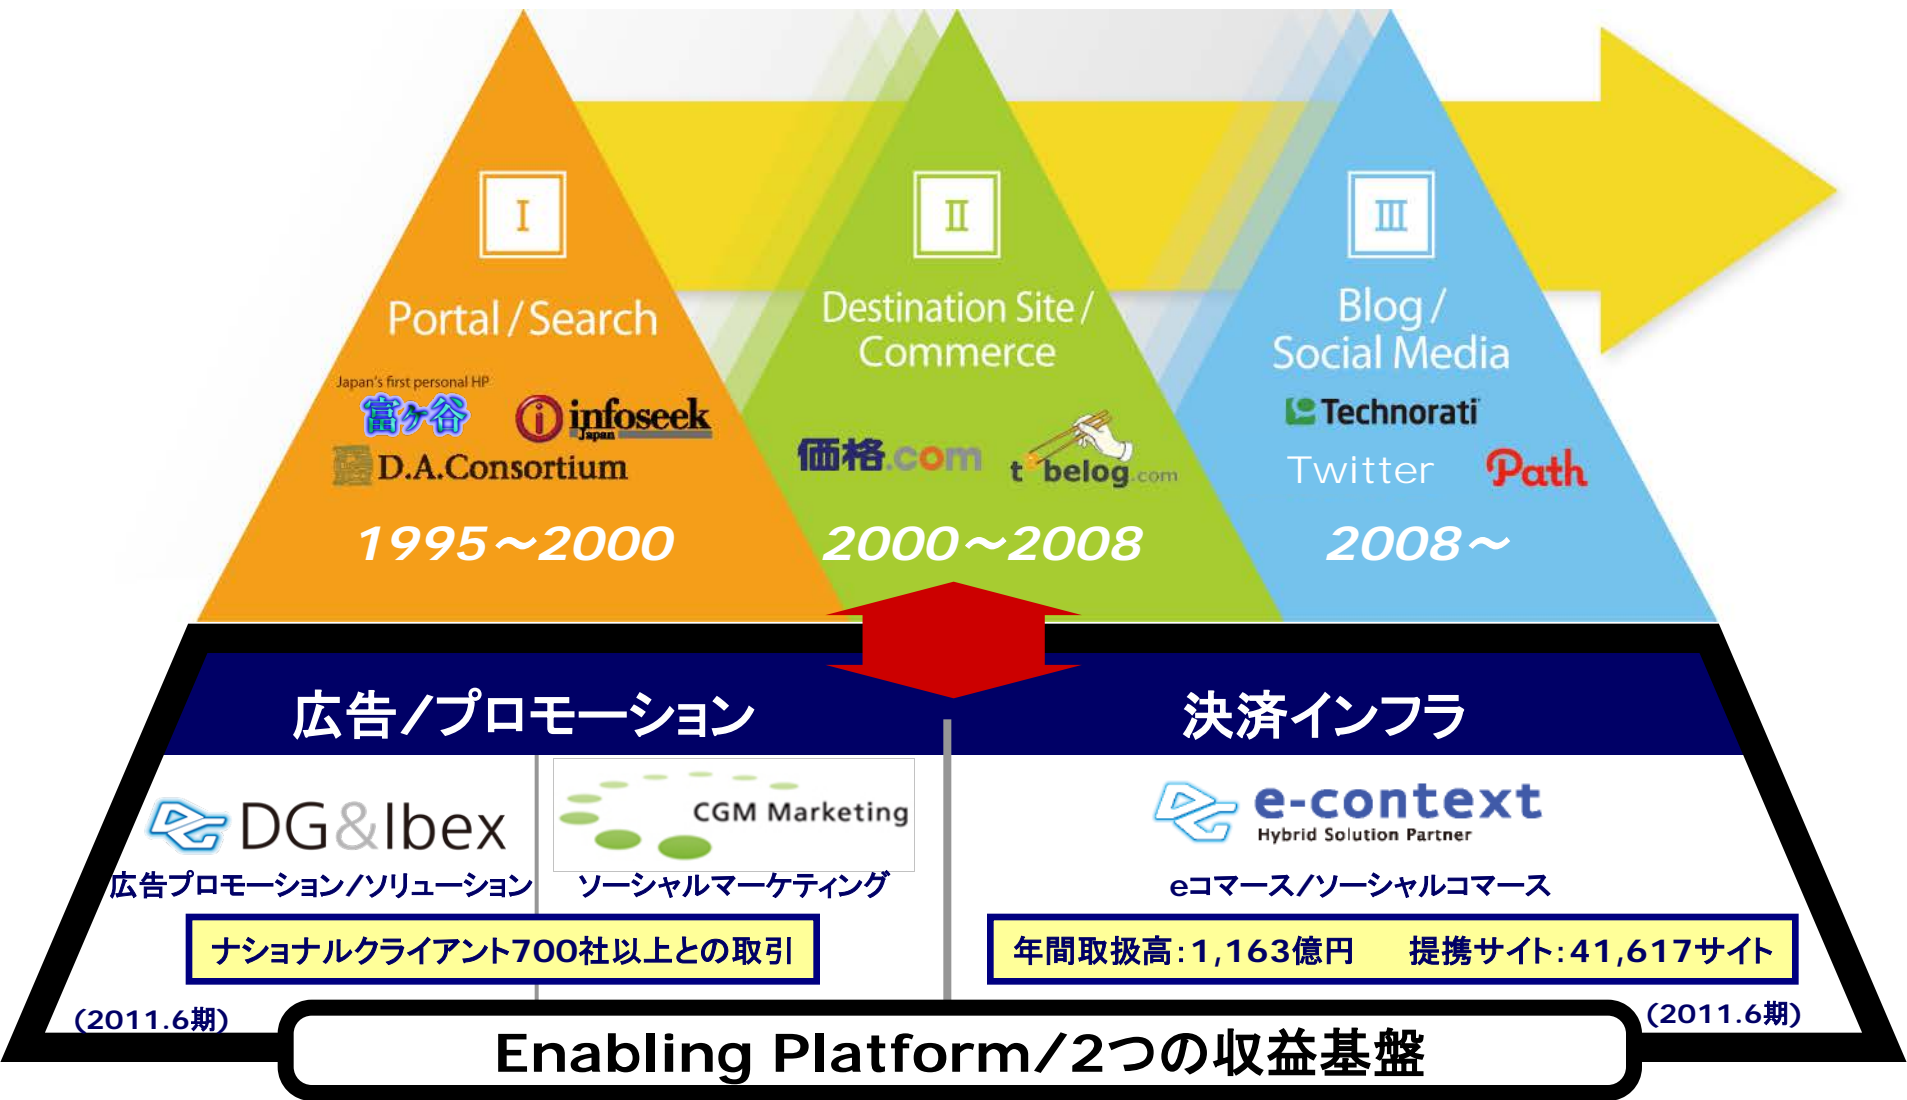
I
Portal / Search
Japan's first personal HP
富ヶ谷
infoseek Japan
D.A.Consortium
1995～2000

II
Destination Site / Commerce
価格.com
tabelog.com
2000～2008

III
Blog / Social Media
Technorati
Twitter
Path
2008～

広告/プロモーション
DG&Ibex
広告プロモーション/ソリューション
CGM Marketing
ソーシャルマーケティング
ナショナルクライアント700社以上との取引
(2011.6期)

決済インフラ
e-context
Hybrid Solution Partner
eコマース/ソーシャルコマース
年間取扱高：1,163億円　提携サイト：41,617サイト
(2011.6期)

Enabling Platform/2つの収益基盤